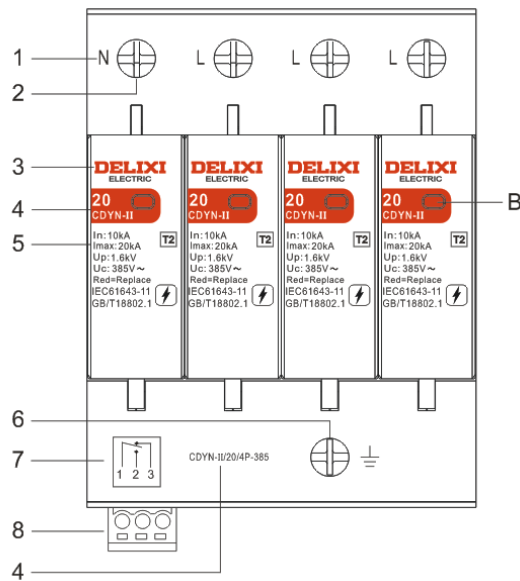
1
N
L
L
L
2
3
DELIXI
ELECTRIC
DELIXI
ELECTRIC
DELIXI
ELECTRIC
DELIXI
ELECTRIC
4
20
CDYN-II
20
CDYN-II
20
CDYN-II
20
CDYN-II
B
5
In:10kA
Imax:20kA
Up:1.6kV
Uc: 385V~
Red=Replace
IEC61643-11
GB/T18802.1
T2
In:10kA
Imax:20kA
Up:1.6kV
Uc: 385V~
Red=Replace
IEC61643-11
GB/T18802.1
T2
In:10kA
Imax:20kA
Up:1.6kV
Uc: 385V~
Red=Replace
IEC61643-11
GB/T18802.1
T2
In:10kA
Imax:20kA
Up:1.6kV
Uc: 385V~
Red=Replace
IEC61643-11
GB/T18802.1
T2
6
7
1 2 3
CDYN-II/20/4P-385
8
4